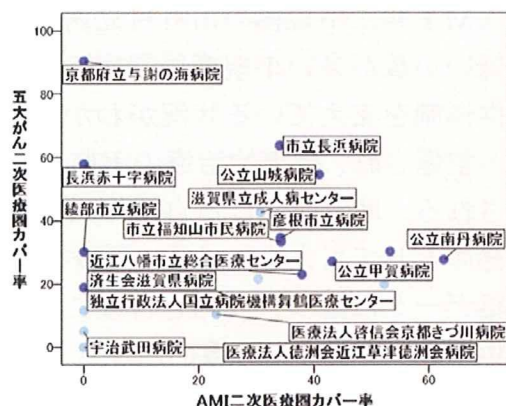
100
80
60
40
20
0

五大がん二次医療圏カバー率

京都府立与謝の海病院
市立長浜病院
長浜赤十字病院
公立山城病院
滋賀県立成人病センター
綾部市立病院
彦根市立病院
市立福知山市民病院
公立南丹病院
近江八幡市立総合医療センター
公立甲賀病院
済生会滋賀県病院
独立行政法人国立病院機構舞鶴医療センター
医療法人啓信会京都きづ川病院
宇治武田病院
医療法人徳洲会近江草津徳洲会病院

0
20
40
60

AMI二次医療圏カバー率